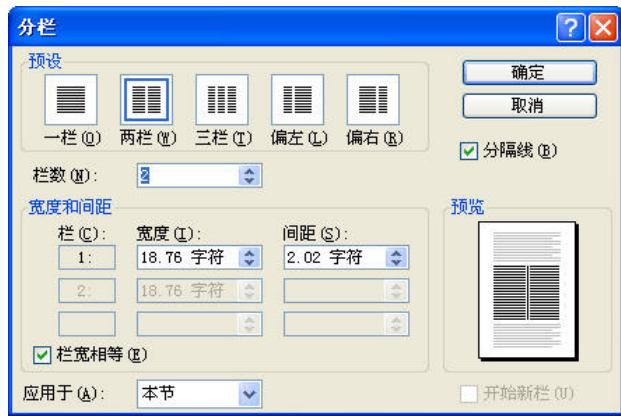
分栏

预设

一栏(O)
两栏(W)
三栏(T)
偏左(L)
偏右(R)

确定
取消

分隔线(B)

栏数(N): 2

宽度和间距

栏(C):
宽度(I):
间距(S):

1: 18.76 字符 2.02 字符

2: 18.76 字符

栏宽相等(E)

预览

应用于(A): 本节

开始新栏(U)